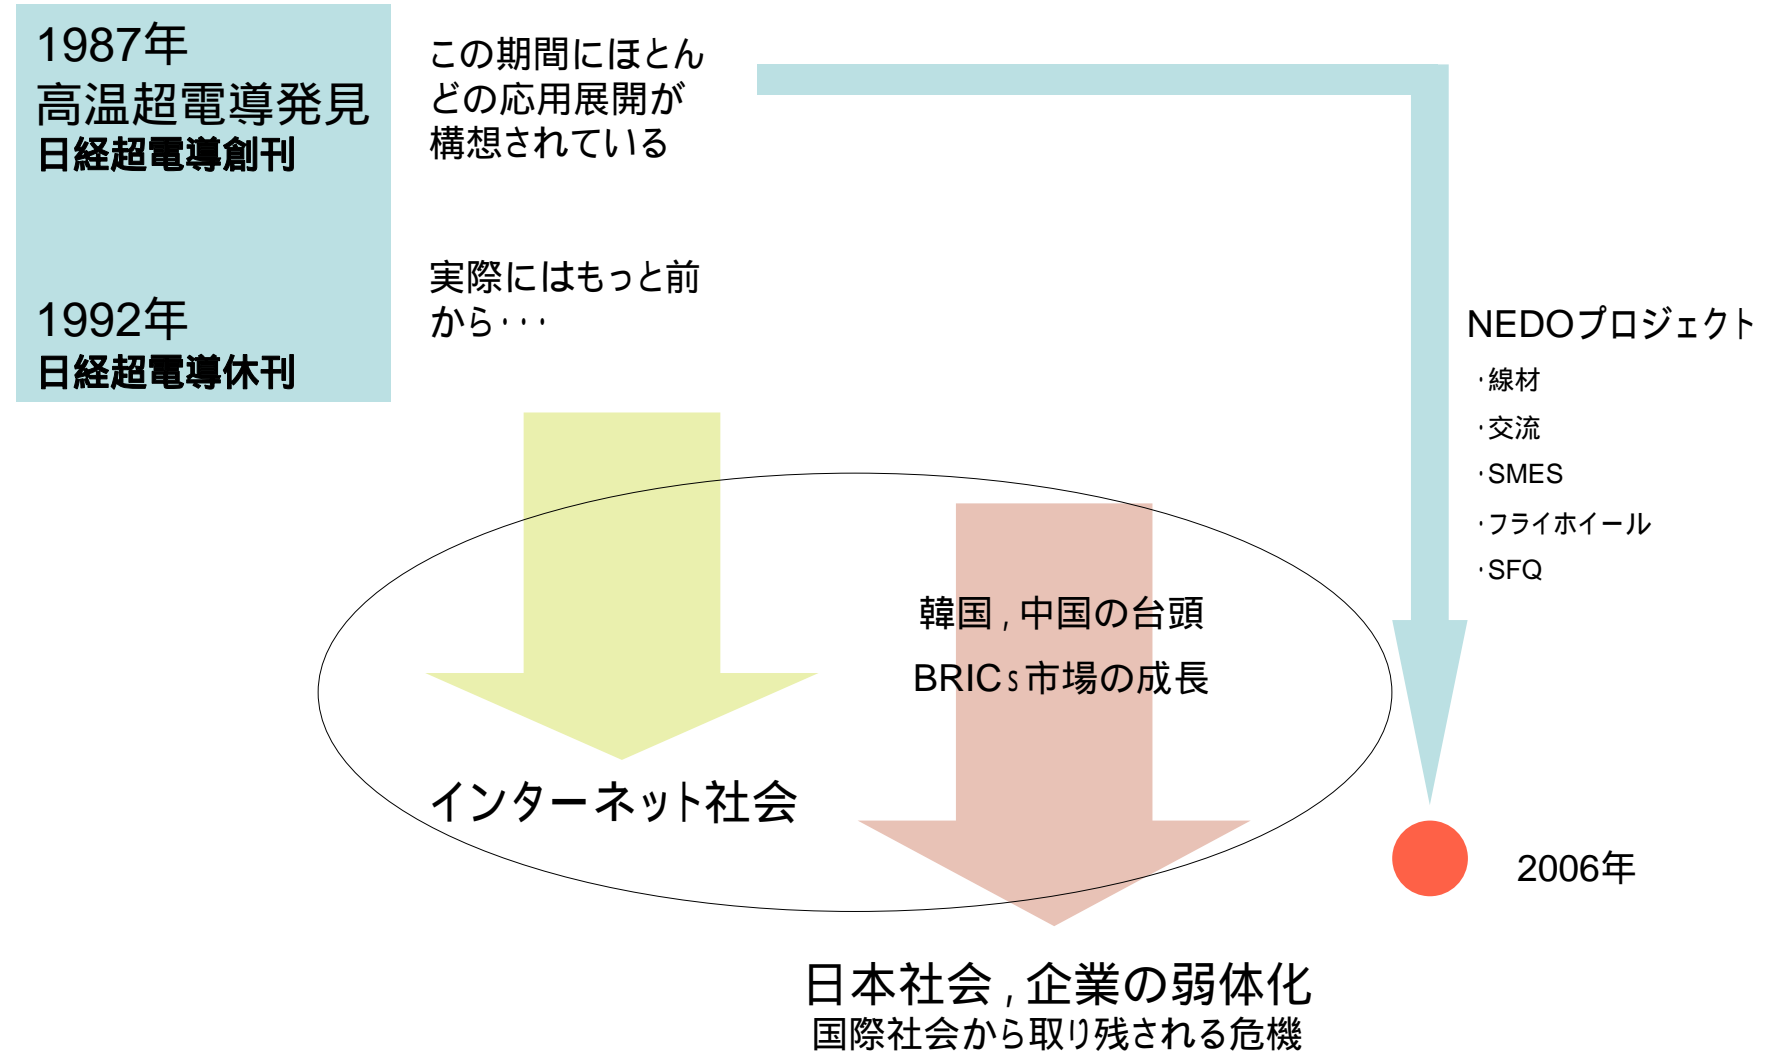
1987年
高温超電導発見
日経超電導創刊

1992年
日経超電導休刊

この期間にほとんどの応用展開が構想されている

実際にはもっと前から･･･

NEDOプロジェクト
･線材
･交流
･SMES
･フライホイール
･SFQ

韓国，中国の台頭
BRICs市場の成長

インターネット社会

2006年

日本社会，企業の弱体化
国際社会から取り残される危機